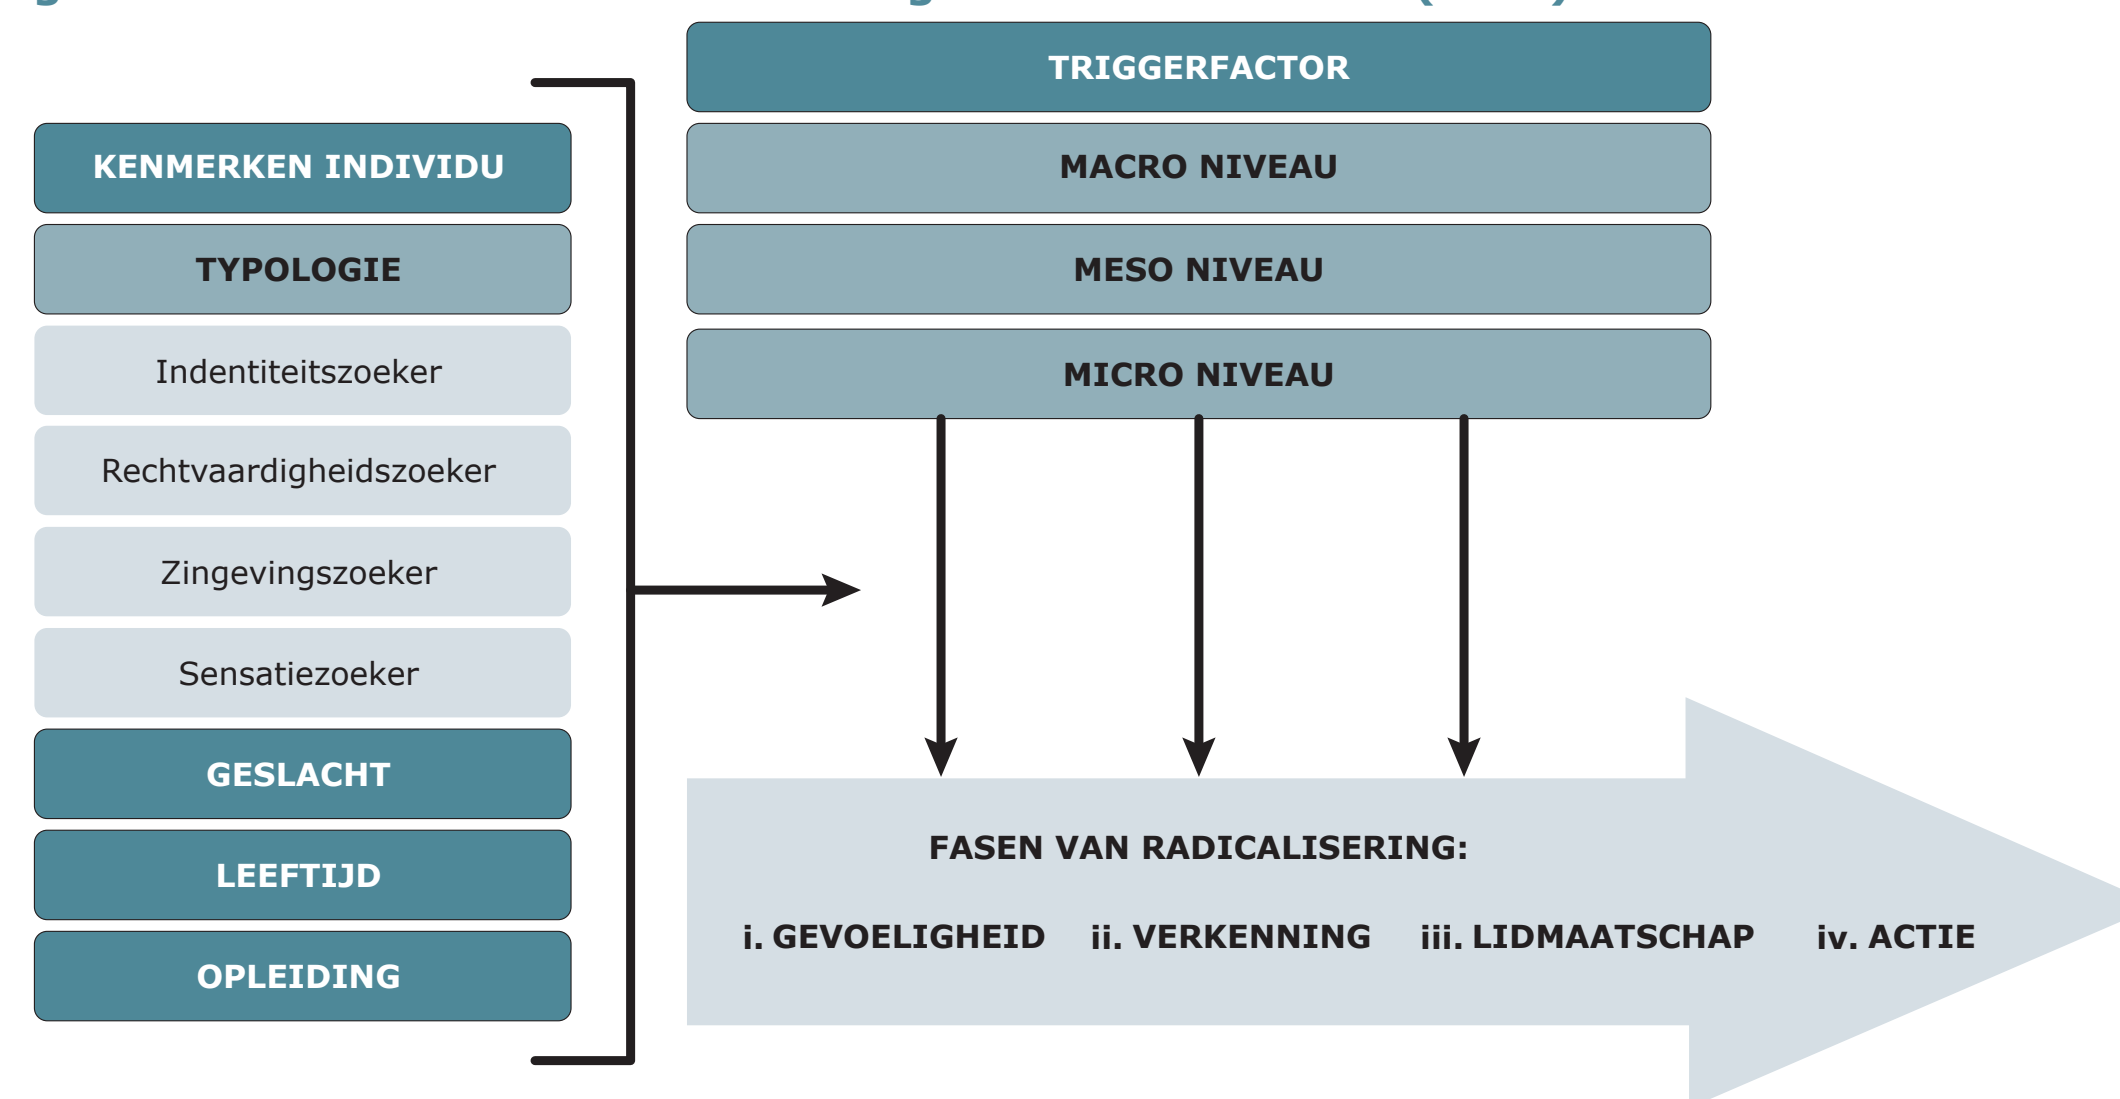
TRIGGERFACTOR

MACRO NIVEAU

MESO NIVEAU

MICRO NIVEAU

KENMERKEN INDIVIDU

TYPOLOGIE

Indentiteitszoeker

Rechtvaardigheidszoeker

Zingevingszoeker

Sensatiezoeker

GESLACHT

LEEFTIJD

OPLEIDING

FASEN VAN RADICALISERING:

i. GEVOELIGHEID ii. VERKENNING iii. LIDMAATSCHAP iv. ACTIE